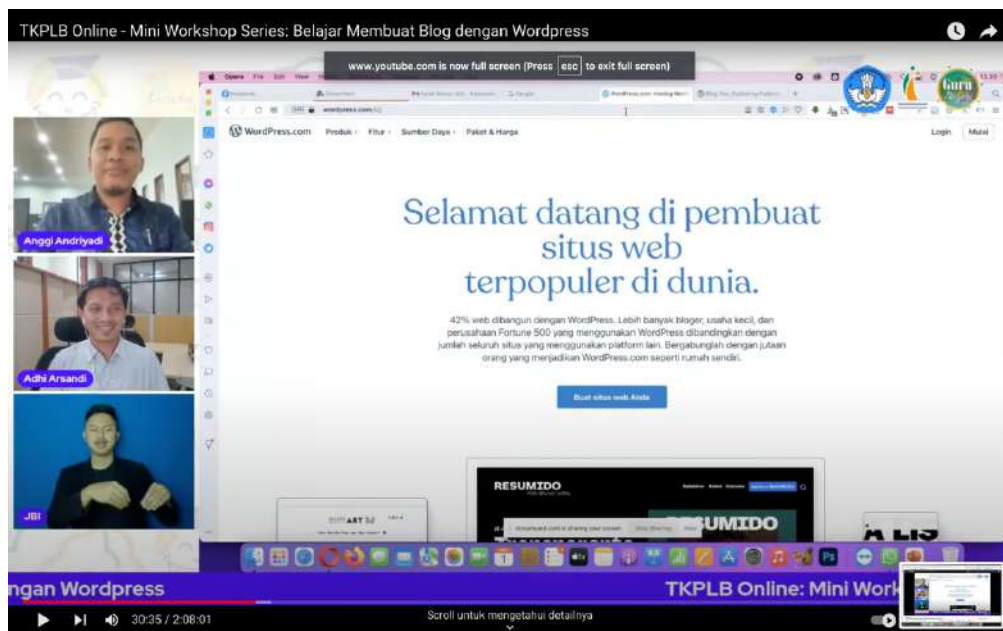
TKPLB Online - Mini Workshop Series: Belajar Membuat Blog dengan Wordpress

www.youtube.com is now full screen (Press esc to exit full screen)

Opera File Edit View

wordpress.com

WordPress.com Produk Fitur Sumber Daya Paket & Harga Login Mulai

Guru

Anggi Andriyadi

Adhi Arsandi

JBI

Selamat datang di pembuat situs web terpopuler di dunia.

42% web dibangun dengan WordPress. Lebih banyak bloger, usaha kecil, dan perusahaan Fortune 500 yang menggunakan WordPress dibandingkan dengan jumlah seluruh situs yang menggunakan platform lain. Bergabunglah dengan jutaan orang yang menjadikan WordPress.com seperti rumah sendiri.

Buat situs web Anda

RESUMIDO

RESUMIDO

ngan Wordpress

TKPLB Online: Mini Work

30:35 / 2:08:01

Scroll untuk mengetahui detailnya